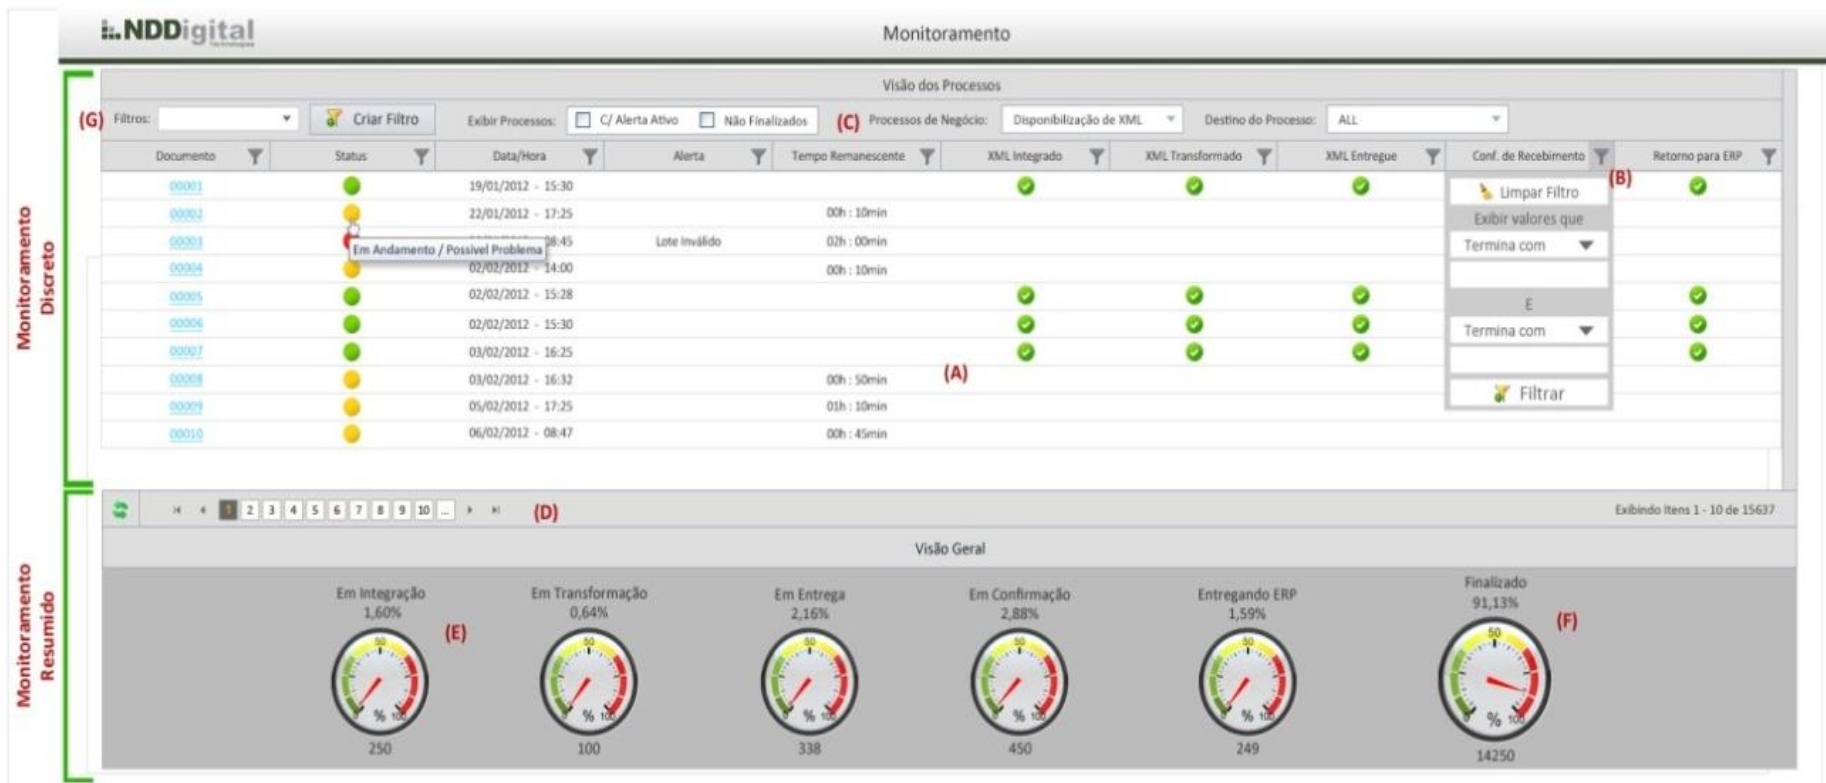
NDDigital

Monitoramento

Monitoramento Discreto

Visão dos Processos

(G) Filtros: Criar Filtro Exibir Processos: C/ Alerta Ativo Não Finalizados (C) Processos de Negócio: Disponibilização de XML Destino do Processo: ALL

| Documento | Status | Data/Hora | Alerta | Tempo Remanescente | XML Integrado | XML Transformado | XML Entregue | Conf. de Recebimento | Retorno para ERP |
|---|---|---|---|---|---|---|---|---|---|
| 00001 | | 19/01/2012 - 15:30 | | | | | | | |
| 00002 | | 22/01/2012 - 17:25 | | 00h : 10min | | | | | |
| 00003 | | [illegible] 08:45 | Lote Inválido | 02h : 00min | | | | | |
| 00004 | | 02/02/2012 - 14:00 | | 00h : 10min | | | | | |
| 00005 | | 02/02/2012 - 15:28 | | | | | | | |
| 00006 | | 02/02/2012 - 15:30 | | | | | | | |
| 00007 | | 03/02/2012 - 16:25 | | | | | | | |
| 00008 | | 03/02/2012 - 16:32 | | 00h : 50min | | | | | |
| 00009 | | 05/02/2012 - 17:25 | | 01h : 10min | | | | | |
| 00010 | | 06/02/2012 - 08:47 | | 00h : 45min | | | | | |

Em Andamento / Possível Problema

(A)

(B)
Limpar Filtro
Exibir valores que
Termina com
E
Termina com
Filtrar

1 2 3 4 5 6 7 8 9 10 ... (D)

Exibindo Itens 1 - 10 de 15637

Monitoramento Resumido

Visão Geral

Em Integração 1,60% (E) 50 0 % 100 250

Em Transformação 0,64% 50 0 % 100 100

Em Entrega 2,16% 50 0 % 100 338

Em Confirmação 2,88% 50 0 % 100 450

Entregando ERP 1,59% 50 0 % 100 249

Finalizado 91,13% (F) 50 0 % 100 14250